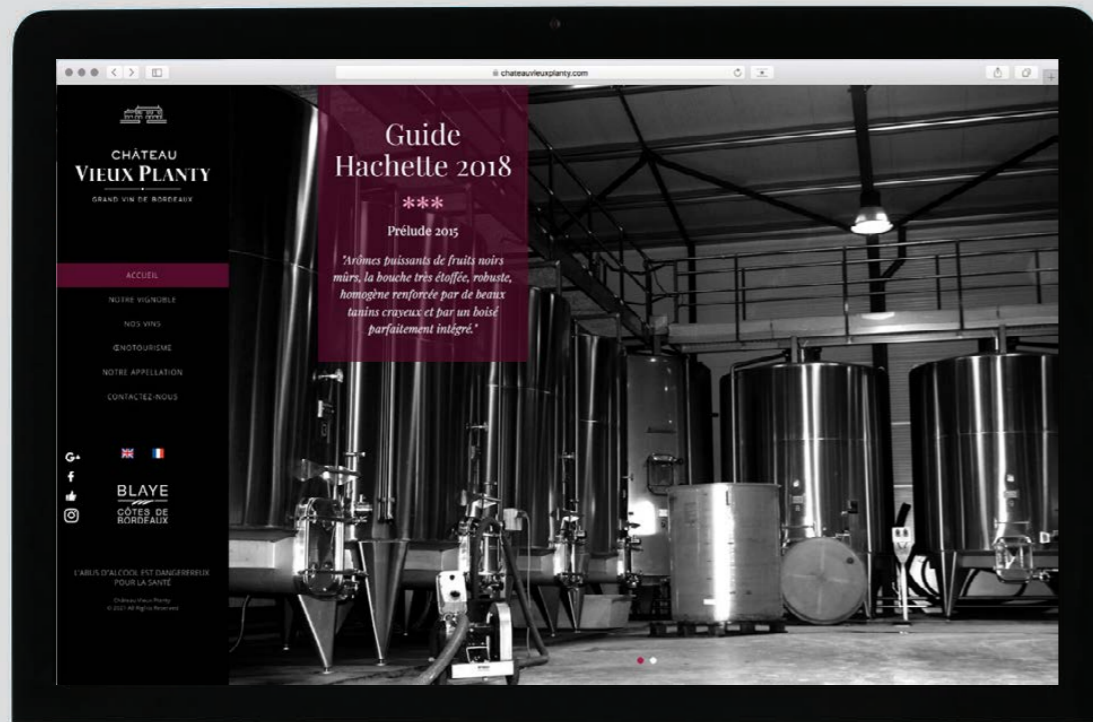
chateauvieuxplanty.com

CHÂTEAU
VIEUX PLANTY
GRAND VIN DE BORDEAUX

ACCUEIL
NOTRE VIGNOBLE
NOS VINS
ŒNOTOURISME
NOTRE APPELLATION
CONTACTEZ-NOUS

BLAYE
CÔTES DE BORDEAUX

L'ABUS D'ALCOOL EST DANGEREUX POUR LA SANTÉ

Château Vieux Planty
© 2021 All Rights Reserved

Guide Hachette 2018
***
Prélude 2015

"Arômes puissants de fruits noirs mûrs, la bouche tres étoffée, robuste, homogène renforcée par de beaux tanins crayeux et par un boisé parfaitement intégré."